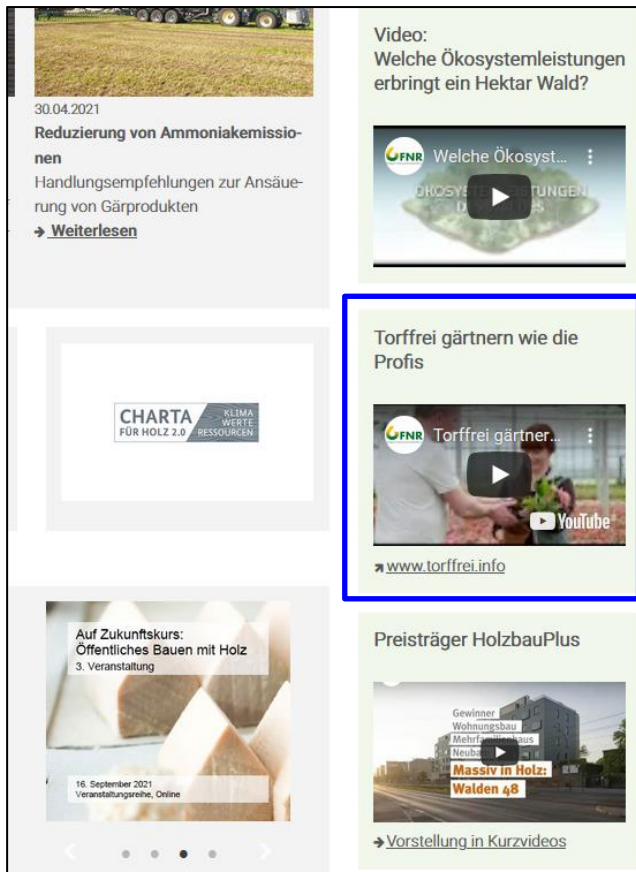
30.04.2021

**Reduzierung von Ammoniakemissionen**

Handlungsempfehlungen zur Ansäuerung von Gärprodukten

→ Weiterlesen

Video:
Welche Ökosystemleistungen erbringt ein Hektar Wald?

FNR Welche Ökosyst...

ÖKOSYSTEMLEISTUNGEN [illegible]

CHARTA FÜR HOLZ 2.0 KLIMA WERTE RESSOURCEN

Torffrei gärtnern wie die Profis

FNR Torffrei gärtner...

YouTube

↗ www.torffrei.info

Auf Zukunftskurs:
Öffentliches Bauen mit Holz
3. Veranstaltung

16. September 2021
Veranstaltungsreihe, Online

Preisträger HolzbauPlus

Gewinner
Wohnungsbau
Mehrfamilienhaus
Neubau
Massiv in Holz:
Walden 48

→ Vorstellung in Kurzvideos